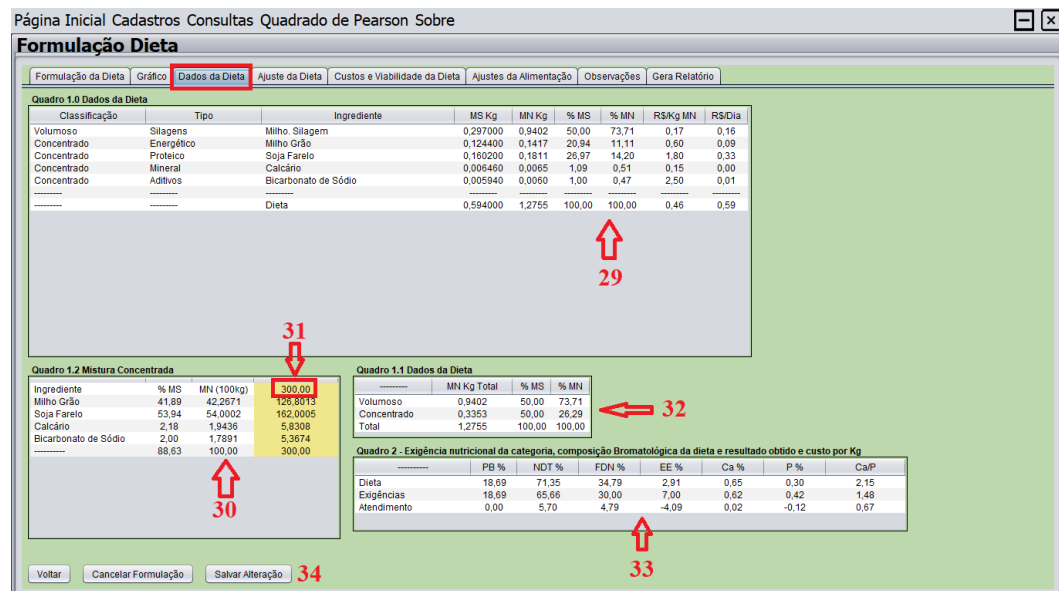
Página Inicial Cadastros Consultas Quadrado de Pearson Sobre

Formulação Dieta

Formulação da Dieta | Gráfico | Dados da Dieta | Ajuste da Dieta | Custos e Viabilidade da Dieta | Ajustes da Alimentação | Observações | Gera Relatório

Quadro 1.0 Dados da Dieta

| Classificação | Tipo | Ingrediente | MS Kg | MN Kg | % MS | % MN | R$/Kg MN | R$/Dia |
|---|---|---|---|---|---|---|---|---|
| Volumoso | Silagens | Milho. Silagem | 0,297000 | 0,9402 | 50,00 | 73,71 | 0,17 | 0,16 |
| Concentrado | Energético | Milho Grão | 0,124400 | 0,1417 | 20,94 | 11,11 | 0,60 | 0,09 |
| Concentrado | Proteico | Soja Farelo | 0,160200 | 0,1811 | 26,97 | 14,20 | 1,80 | 0,33 |
| Concentrado | Mineral | Calcário | 0,006460 | 0,0065 | 1,09 | 0,51 | 0,15 | 0,00 |
| Concentrado | Aditivos | Bicarbonato de Sódio | 0,005940 | 0,0060 | 1,00 | 0,47 | 2,50 | 0,01 |
| --------- | --------- | --------- | --------- | --------- | --------- | --------- | --------- | --------- |
| --------- | --------- | Dieta | 0,594000 | 1,2755 | 100,00 | 100,00 | 0,46 | 0,59 |

29

31

Quadro 1.2 Mistura Concentrada

| Ingrediente | % MS | MN (100kg) | 300,00 |
|---|---|---|---|
| Milho Grão | 41,89 | 42,2671 | 126,8013 |
| Soja Farelo | 53,94 | 54,0002 | 162,0005 |
| Calcário | 2,18 | 1,9436 | 5,8308 |
| Bicarbonato de Sódio | 2,00 | 1,7891 | 5,3674 |
| ---------- | 88,63 | 100,00 | 300,00 |

30

Quadro 1.1 Dados da Dieta

| --------- | MN Kg Total | % MS | % MN |
|---|---|---|---|
| Volumoso | 0,9402 | 50,00 | 73,71 |
| Concentrado | 0,3353 | 50,00 | 26,29 |
| Total | 1,2755 | 100,00 | 100,00 |

32

Quadro 2 - Exigência nutricional da categoria, composição Bromatológica da dieta e resultado obtido e custo por Kg

| --------- | PB % | NDT % | FDN % | EE % | Ca % | P % | Ca/P |
|---|---|---|---|---|---|---|---|
| Dieta | 18,69 | 71,35 | 34,79 | 2,91 | 0,65 | 0,30 | 2,15 |
| Exigências | 18,69 | 65,66 | 30,00 | 7,00 | 0,62 | 0,42 | 1,48 |
| Atendimento | 0,00 | 5,70 | 4,79 | -4,09 | 0,02 | -0,12 | 0,67 |

33

Voltar | Cancelar Formulação | Salvar Alteração 34